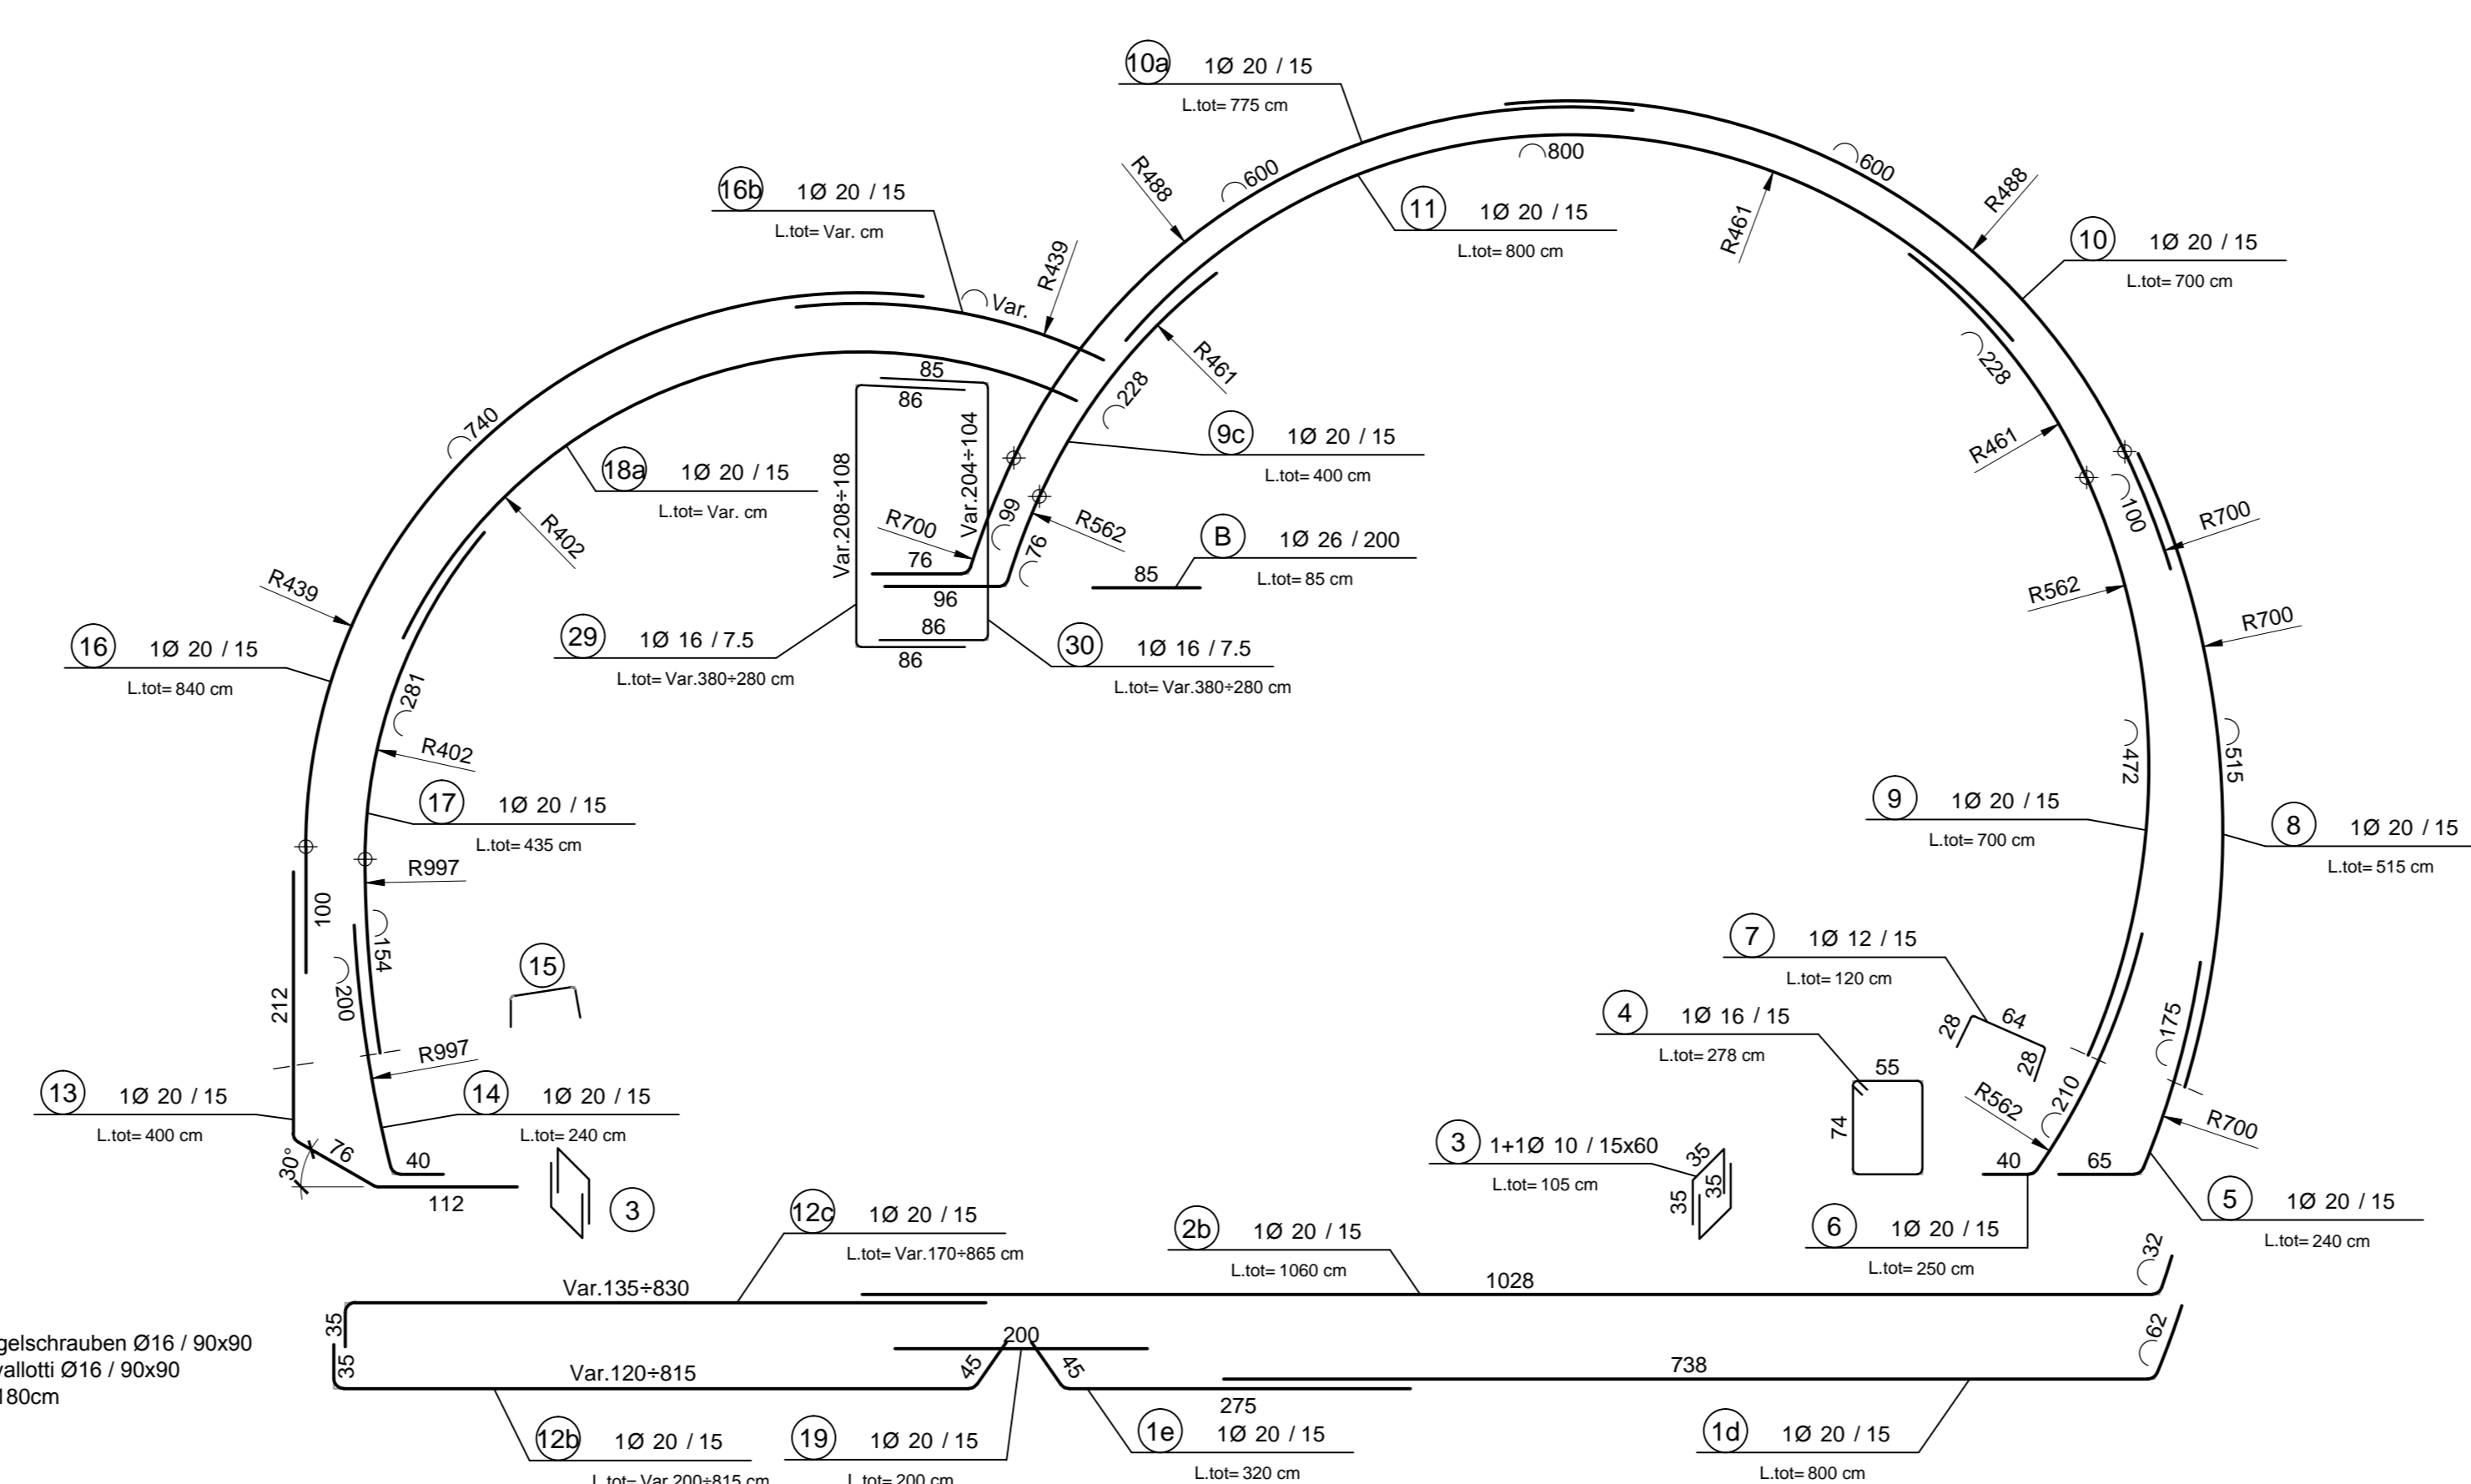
10a 1Ø 20 / 15
L.tot= 775 cm

800

11 1Ø 20 / 15
L.tot= 800 cm

600 R488 600 R488 R461

10 1Ø 20 / 15
L.tot= 700 cm

16b 1Ø 20 / 15
L.tot= Var. cm

Var. R439

R461 228 228

85
86
Var.204÷104
Var.208÷108

9c 1Ø 20 / 15
L.tot= 400 cm

740

18a 1Ø 20 / 15
L.tot= Var. cm

R402 R700 99 76 R562 76

B 1Ø 26 / 200
L.tot= 85 cm
85

96
86
86

R461 100 R700

R439

29 1Ø 16 / 7.5
L.tot= Var.380÷280 cm

30 1Ø 16 / 7.5
L.tot= Var.380÷280 cm

R562 R700

16 1Ø 20 / 15
L.tot= 840 cm

281 R402

472 515

17 1Ø 20 / 15
L.tot= 435 cm

9 1Ø 20 / 15
L.tot= 700 cm

8 1Ø 20 / 15
L.tot= 515 cm

R997 100 154 200 212

15

7 1Ø 12 / 15
L.tot= 120 cm
28 64 28

R997

4 1Ø 16 / 15
L.tot= 278 cm
55
74

175

R562 210 R700

13 1Ø 20 / 15
L.tot= 400 cm

14 1Ø 20 / 15
L.tot= 240 cm

30° 76 40 112

3

3 1+1Ø 10 / 15x60
L.tot= 105 cm
35 35 35

40 65

5 1Ø 20 / 15
L.tot= 240 cm

6 1Ø 20 / 15
L.tot= 250 cm

12c 1Ø 20 / 15
L.tot= Var.170÷865 cm

2b 1Ø 20 / 15
L.tot= 1060 cm

Var.135÷830
1028
32

gelschrauben Ø16 / 90x90
vallotti Ø16 / 90x90
180cm

35 35 200 45 45
Var.120÷815
738
62
275

12b 1Ø 20 / 15
L.tot= Var.200÷815 cm

19 1Ø 20 / 15
L.tot= 200 cm

1e 1Ø 20 / 15
L.tot= 320 cm

1d 1Ø 20 / 15
L.tot= 800 cm